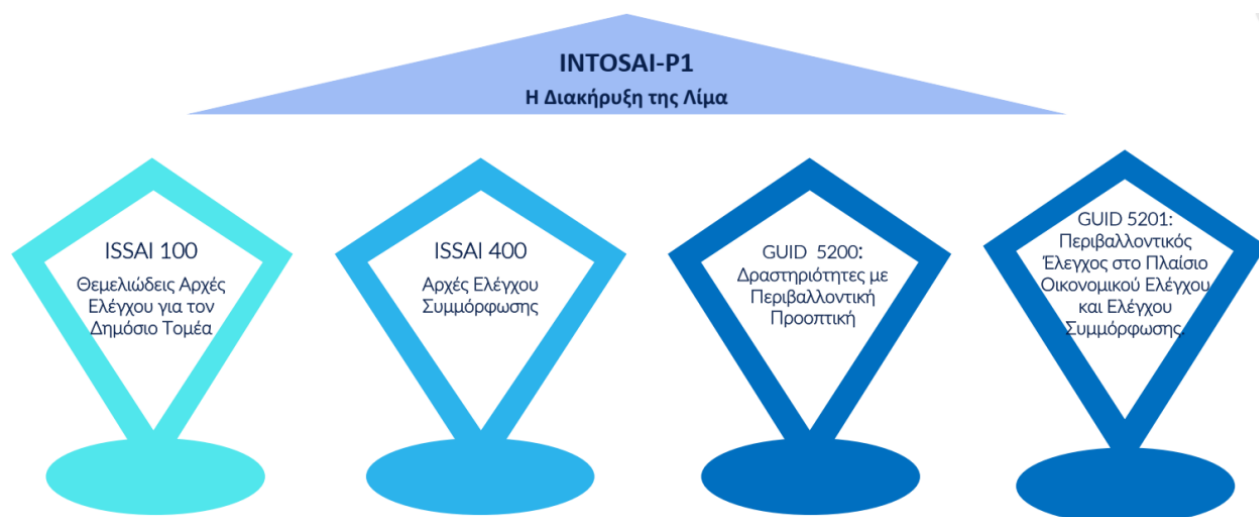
INTOSAI-P1
Η Διακήρυξη της Λίμα

ISSAI 100
Θεμελιώδεις Αρχές Ελέγχου για τον Δημόσιο Τομέα

ISSAI 400
Αρχές Ελέγχου Συμμόρφωσης

GUID 5200:
Δραστηριότητες με Περιβαλλοντική Προοπτική

GUID 5201:
Περιβαλλοντικός Έλεγχος στο Πλαίσιο Οικονομικού Ελέγχου και Ελέγχου Συμμόρφωσης